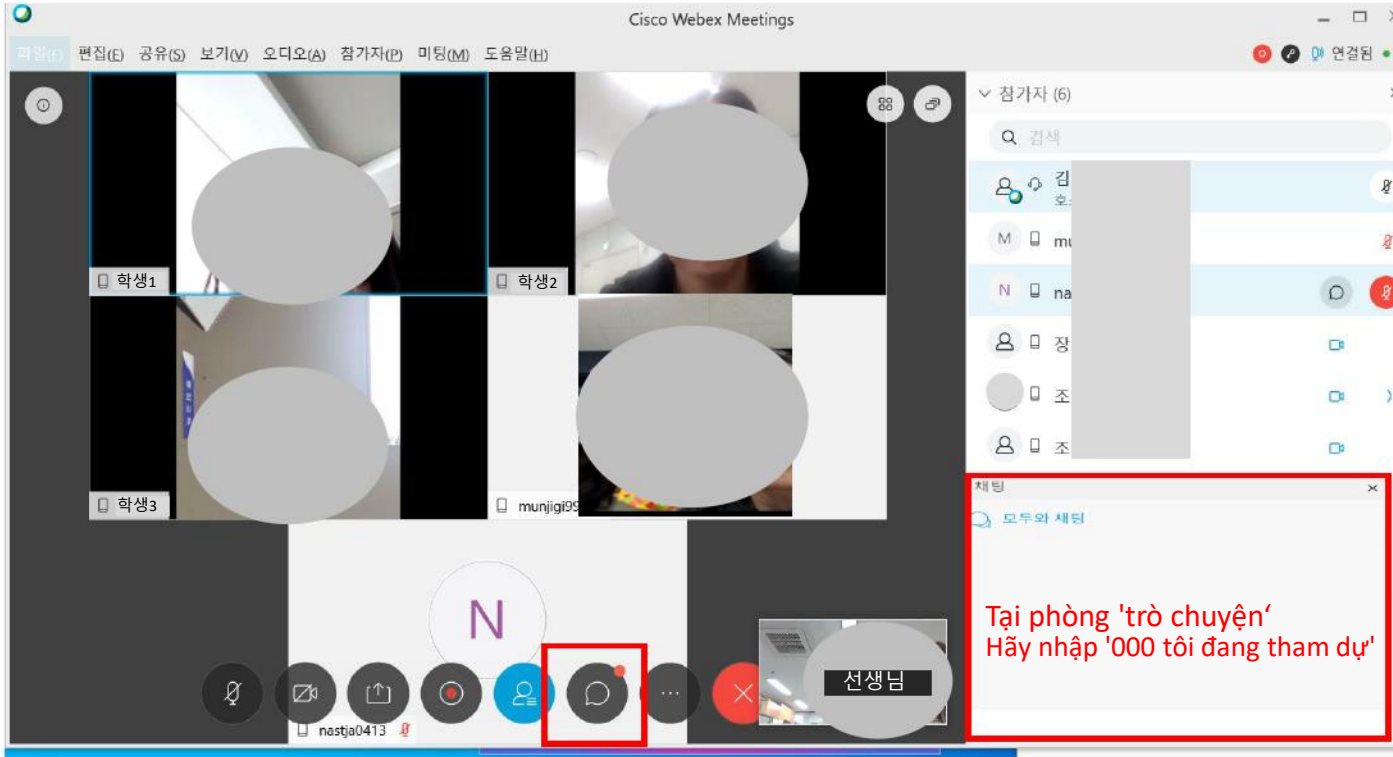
Cisco Webex Meetings

파일(F) 편집(E) 공유(S) 보기(V) 오디오(A) 참가자(P) 미팅(M) 도움말(H)

연결됨

학생1

학생2

학생3

munjigi99

N

nastja0413

선생님

참가자 (6)

검색

김
호

mu

na

장

조

조

채팅

모두와 채팅

Tại phòng 'trò chuyện‘
Hãy nhập '000 tôi đang tham dự'